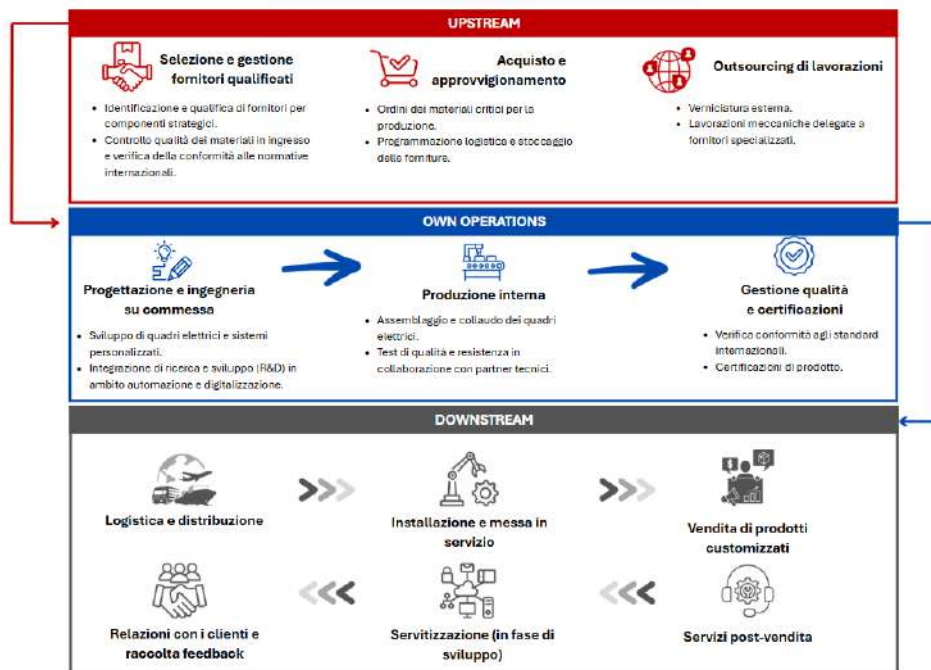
UPSTREAM

Selezione e gestione fornitori qualificati

- Identificazione e qualifica di fornitori per componenti strategici.
- Controllo qualità dei materiali in ingresso e verifica della conformità alle normative internazionali.

Acquisto e approvvigionamento

- Ordini dei materiali critici per la produzione.
- Programmazione logistica e stoccaggio delle forniture.

Outsourcing di lavorazioni

- Verniciatura esterna.
- Lavorazioni meccaniche delegate a fornitori specializzati.

OWN OPERATIONS

Progettazione e ingegneria su commessa

- Sviluppo di quadri elettrici e sistemi personalizzati.
- Integrazione di ricerca e sviluppo (R&D) in ambito automazione e digitalizzazione.

Produzione interna

- Assemblaggio e collaudo dei quadri elettrici.
- Test di qualità e resistenza in collaborazione con partner tecnici.

Gestione qualità e certificazioni

- Verifica conformità agli standard internazionali.
- Certificazioni di prodotto.

DOWNSTREAM

Logistica e distribuzione

Installazione e messa in servizio

Vendita di prodotti customizzati

Relazioni con i clienti e raccolta feedback

Servitizzazione (in fase di sviluppo)

Servizi post-vendita